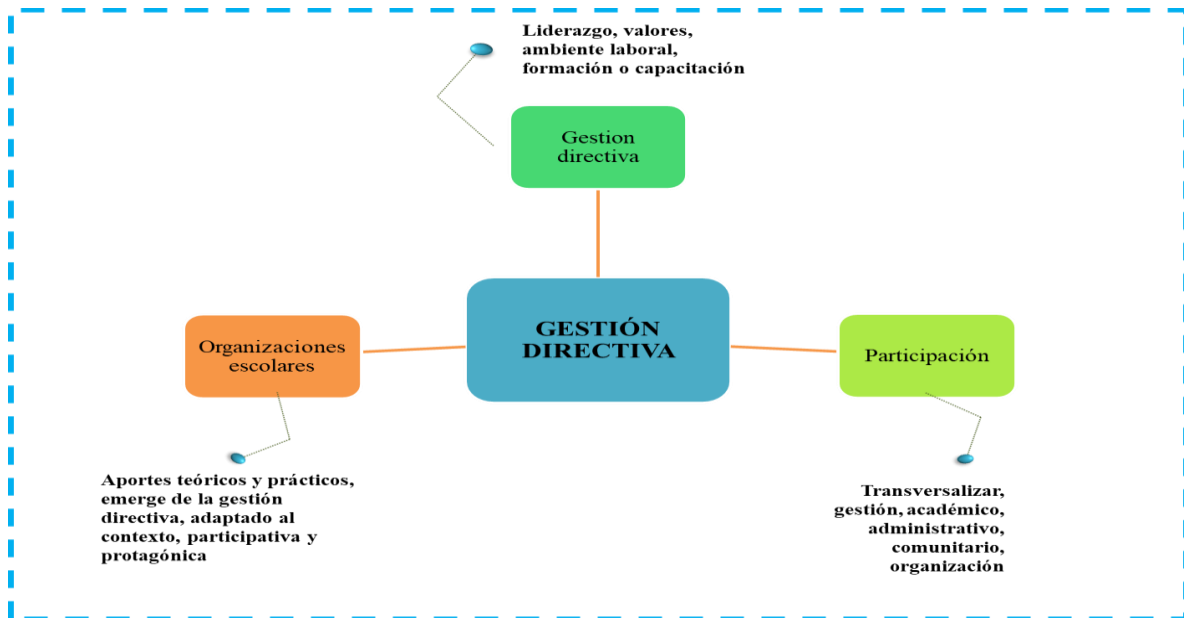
Liderazgo, valores, ambiente laboral, formación o capacitación

Gestion directiva

GESTIÓN DIRECTIVA

Organizaciones escolares

Participación

Aportes teóricos y prácticos, emerge de la gestión directiva, adaptado al contexto, participativa y protagónica

Transversalizar, gestión, académico, administrativo, comunitario, organización